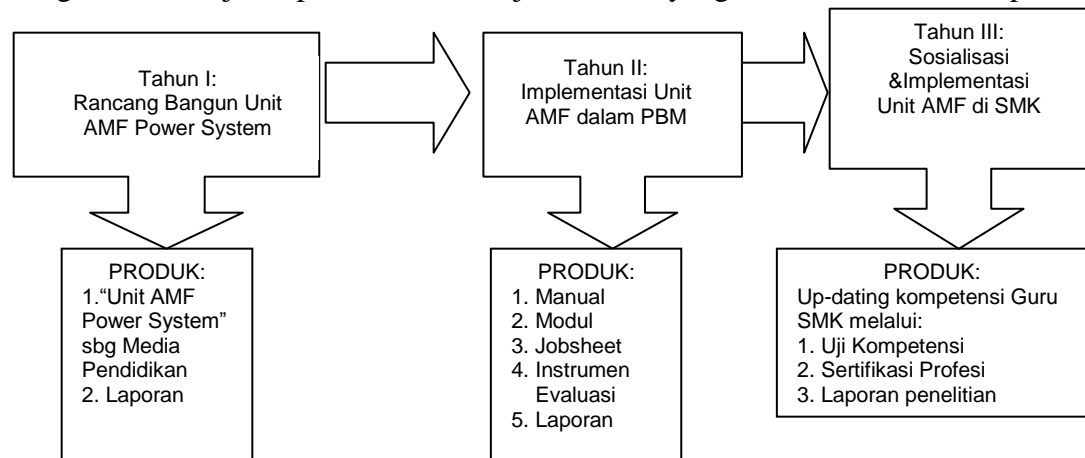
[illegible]

Tahun I: Rancang Bangun Unit AMF Power System

Tahun II: Implementasi Unit AMF dalam PBM

Tahun III: Sosialisasi &Implementasi Unit AMF di SMK

PRODUK:
1."Unit AMF Power System" sbg Media Pendidikan
2. Laporan

PRODUK:
1. Manual
2. Modul
3. Jobsheet
4. Instrumen Evaluasi
5. Laporan

PRODUK:
Up-dating kompetensi Guru SMK melalui:
1. Uji Kompetensi
2. Sertifikasi Profesi
3. Laporan penelitian